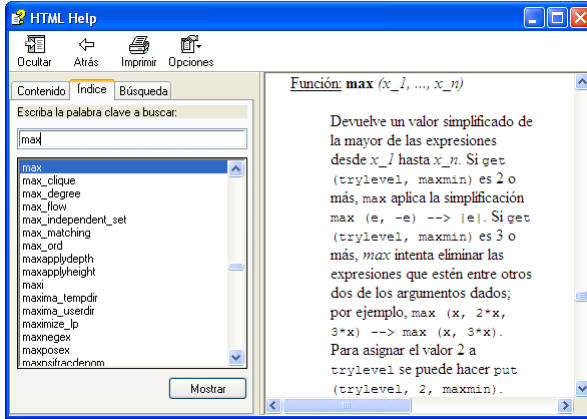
HTML Help

Ocultar Atrás Imprimir Opciones

Contenido Índice Búsqueda

Escriba la palabra clave a buscar:

max

max
max_clique
max_degree
max_flow
max_independent_set
max_matching
max_ord
maxapplydepth
maxapplyheight
maxi
maxima_tempdir
maxima_userdir
maximize_lp
maxnegex
maxposex
maxpsifracdenom

Mostrar

Función: **max** *(x_1, ..., x_n)*

Devuelve un valor simplificado de la mayor de las expresiones desde *x_1* hasta *x_n*. Si get (trylevel, maxmin) es 2 o más, max aplica la simplificación max (e, -e) --> |e|. Si get (trylevel, maxmin) es 3 o más, *max* intenta eliminar las expresiones que estén entre otros dos de los argumentos dados; por ejemplo, max (x, 2*x, 3*x) --> max (x, 3*x). Para asignar el valor 2 a trylevel se puede hacer put (trylevel, 2, maxmin).